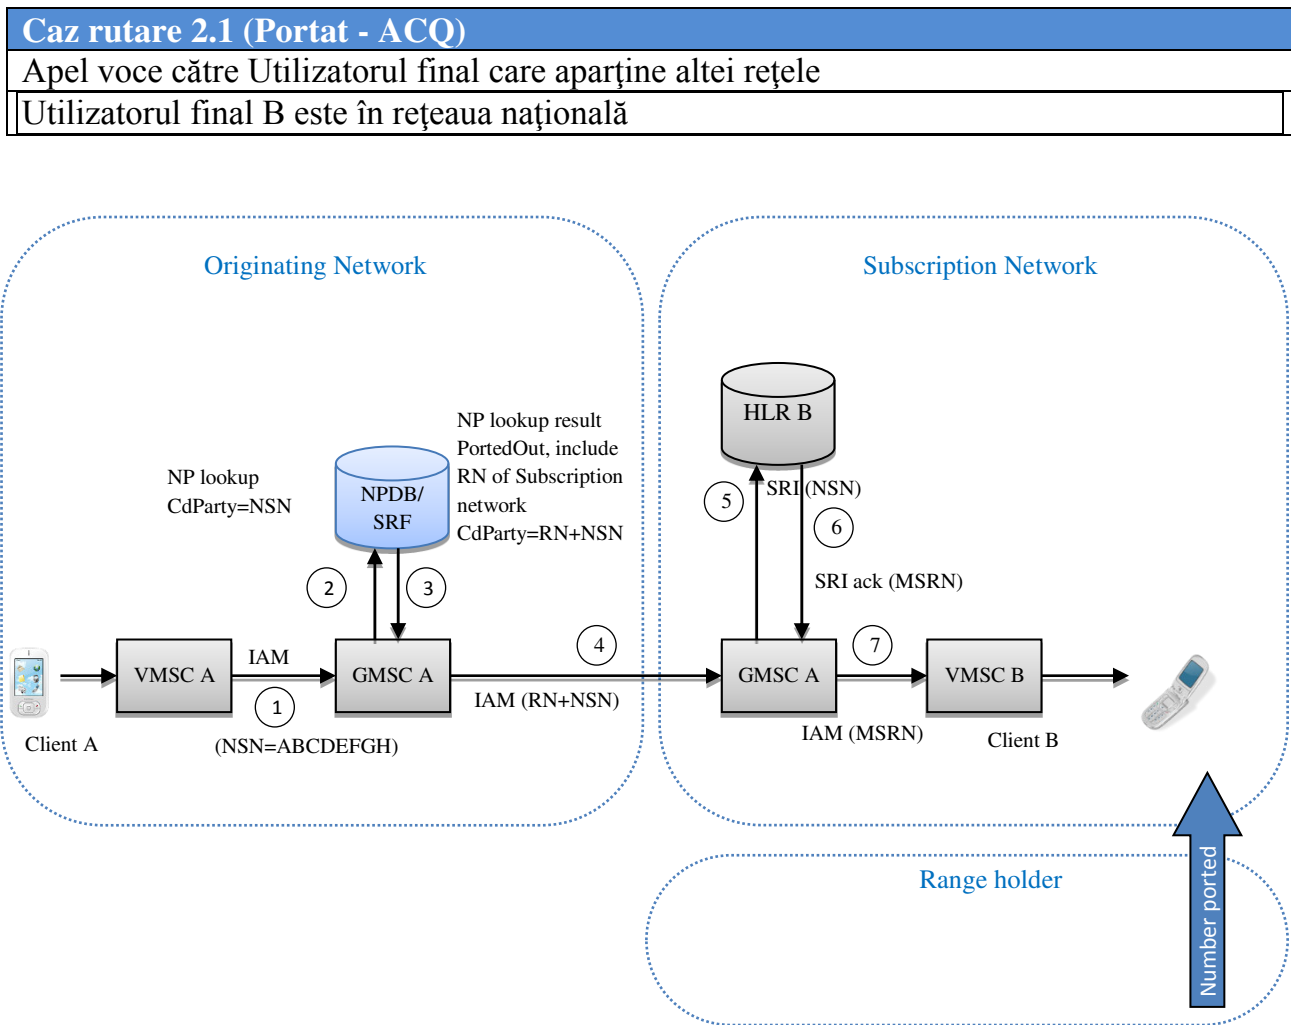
Caz rutare 2.1 (Portat - ACQ)

Apel voce către Utilizatorul final care aparţine altei reţele

Utilizatorul final B este în reţeaua naţională

Originating Network

Subscription Network

NP lookup result PortedOut, include RN of Subscription network CdParty=RN+NSN

NP lookup CdParty=NSN

NPDB/ SRF

HLR B

5

SRI (NSN)

6

SRI ack (MSRN)

2

3

4

7

VMSC A

IAM

GMSC A

GMSC A

VMSC B

1

IAM (RN+NSN)

Client A

(NSN=ABCDEFGH)

IAM (MSRN)

Client B

Range holder

Number ported